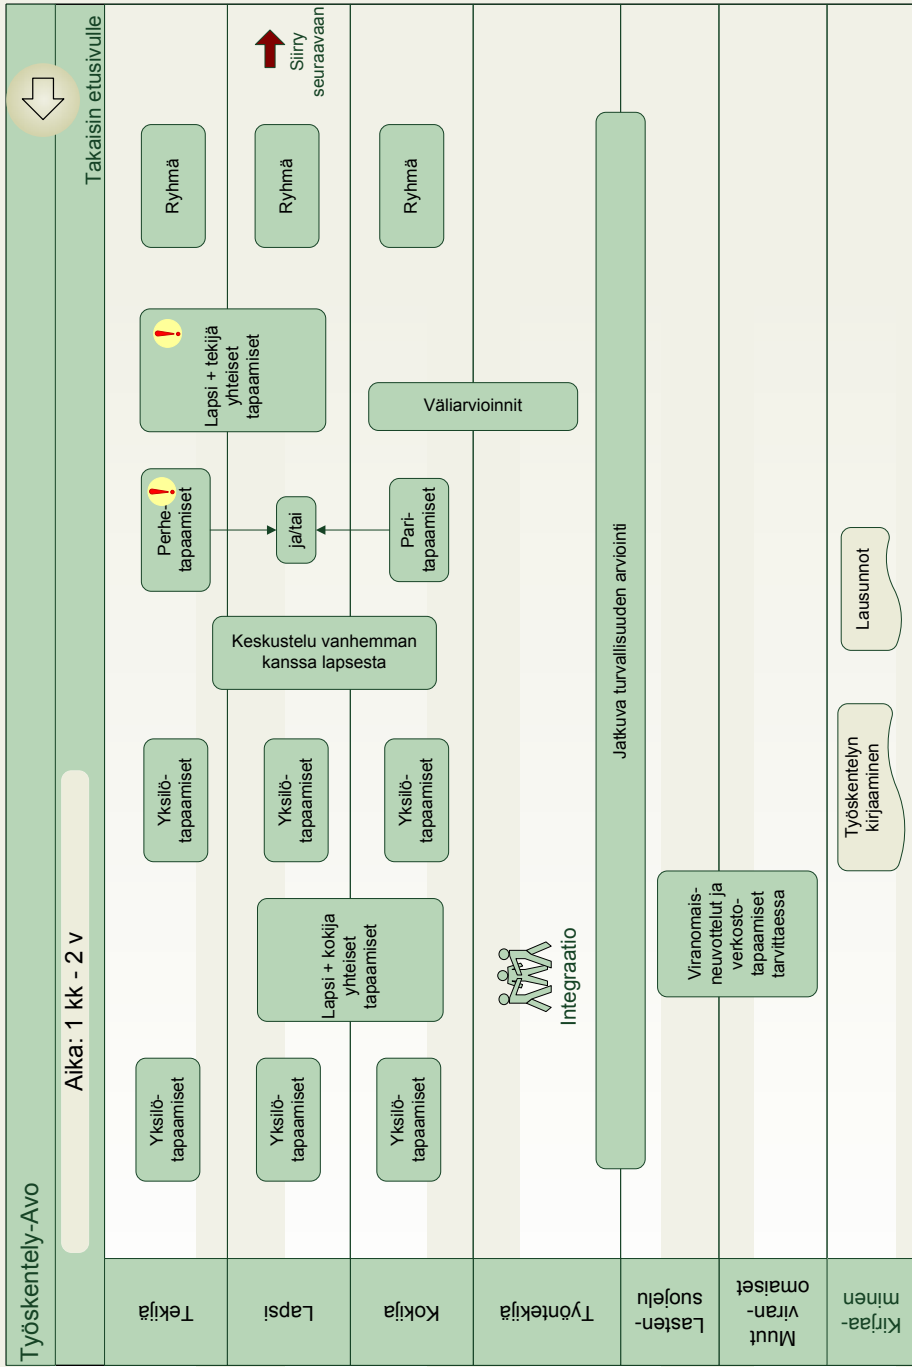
Työskentely-Avo

Takaisin etusivulle

Siirry seuraavaan

Aika: 1 kk - 2 v

Tekijä

Lapsi

Kokija

Työntekijä

Lasten-suojelu

Muut viran-omaiset

Kirjaa-minen

Yksilö-tapaamiset

Yksilö-tapaamiset

Yksilö-tapaamiset

Lapsi + kokija yhteiset tapaamiset

Integraatio

Viranomais-neuvottelut ja verkosto-tapaamiset tarvittaessa

Yksilö-tapaamiset

Yksilö-tapaamiset

Yksilö-tapaamiset

Työskentelyn kirjaaminen

Keskustelu vanhemman kanssa lapsesta

Lausunnot

Perhe-tapaamiset

ja/tai

Pari-tapaamiset

Jatkuva turvallisuuden arviointi

Lapsi + tekijä yhteiset tapaamiset

Väliarvioinnit

Ryhmä

Ryhmä

Ryhmä